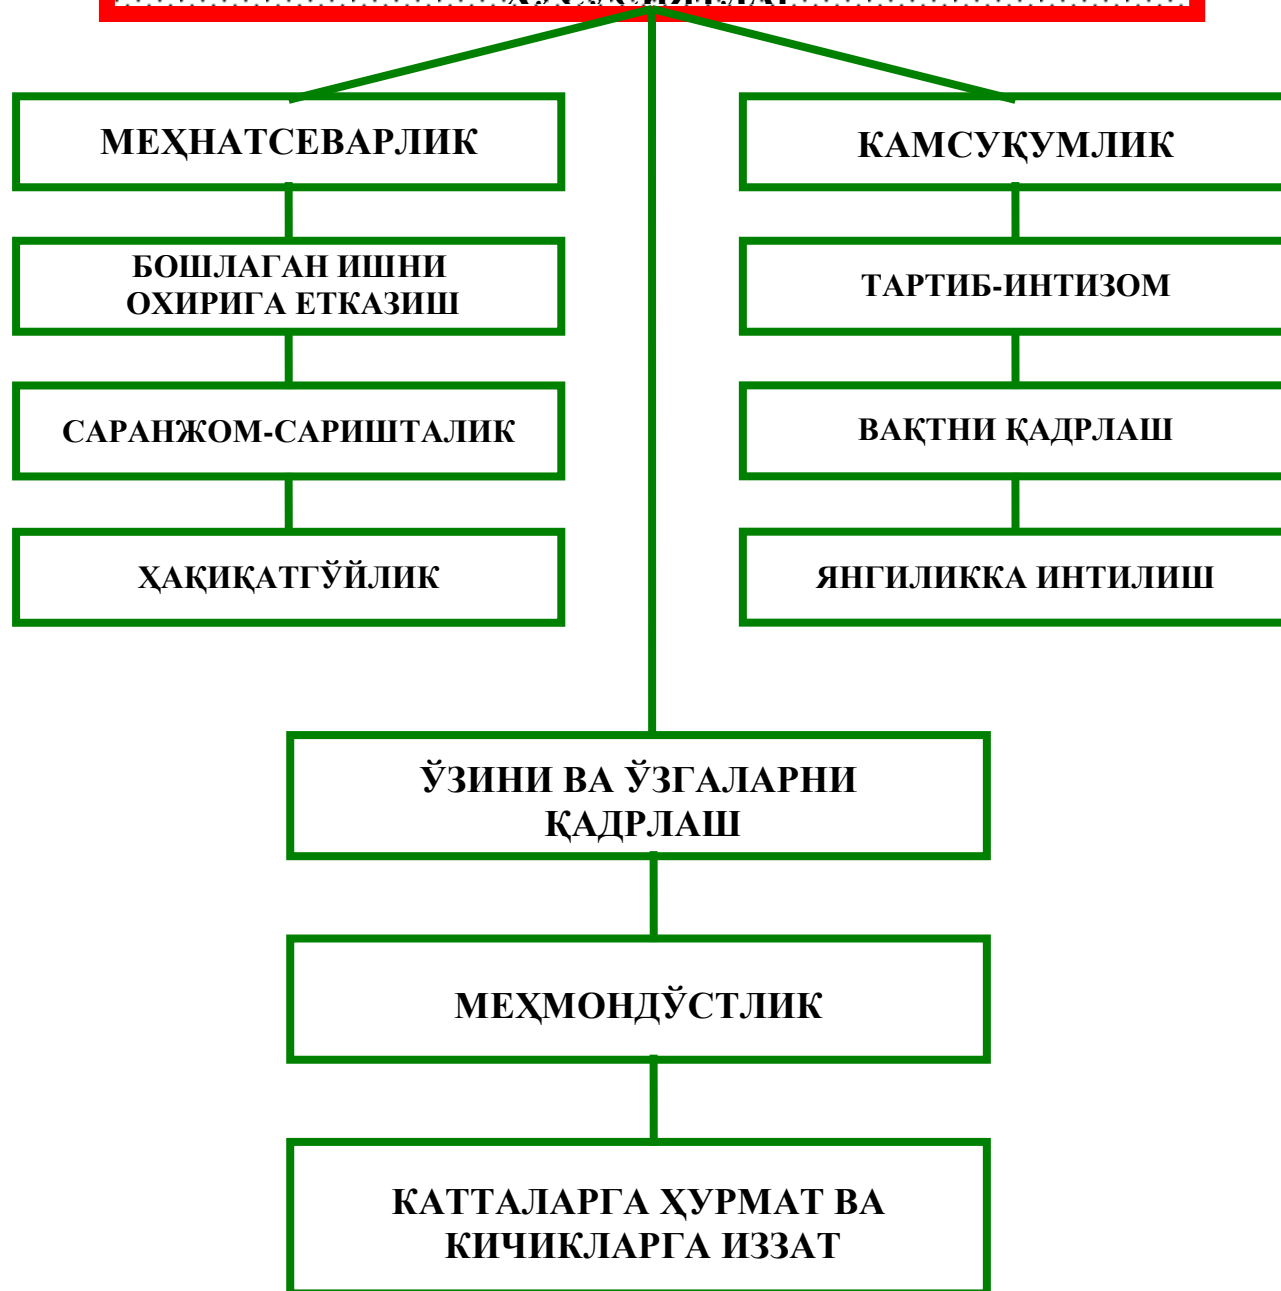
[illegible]

МЕҲНАТСЕВАРЛИК

БОШЛАГАН ИШНИ ОХИРИГА ЕТКАЗИШ

САРАНЖОМ-САРИШТАЛИК

ҲАҚИҚАТГЎЙЛИК

КАМСУҚУМЛИК

ТАРТИБ-ИНТИЗОМ

ВАҚТНИ ҚАДРЛАШ

ЯНГИЛИККА ИНТИЛИШ

ЎЗИНИ ВА ЎЗГАЛАРНИ ҚАДРЛАШ

МЕҲМОНДЎСТЛИК

КАТТАЛАРГА ҲУРМАТ ВА КИЧИКЛАРГА ИЗЗАТ